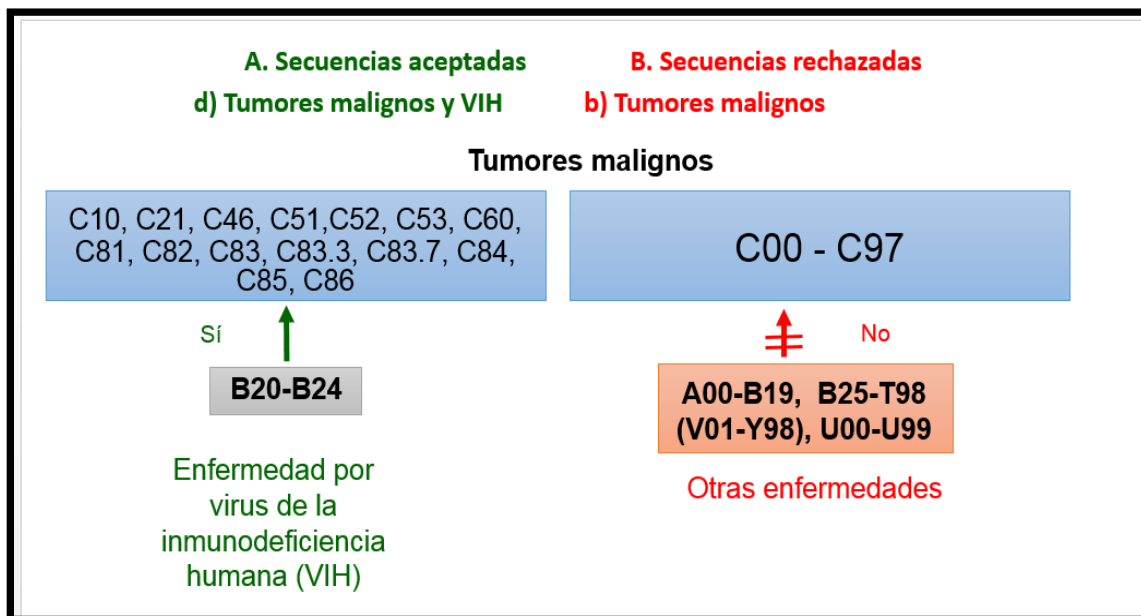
A. Secuencias aceptadas

B. Secuencias rechazadas

d) Tumores malignos y VIH

b) Tumores malignos

Tumores malignos

C10, C21, C46, C51,C52, C53, C60, C81, C82, C83, C83.3, C83.7, C84, C85, C86

C00 - C97

Sí

No

B20-B24

A00-B19, B25-T98 (V01-Y98), U00-U99

Enfermedad por virus de la inmunodeficiencia humana (VIH)

Otras enfermedades